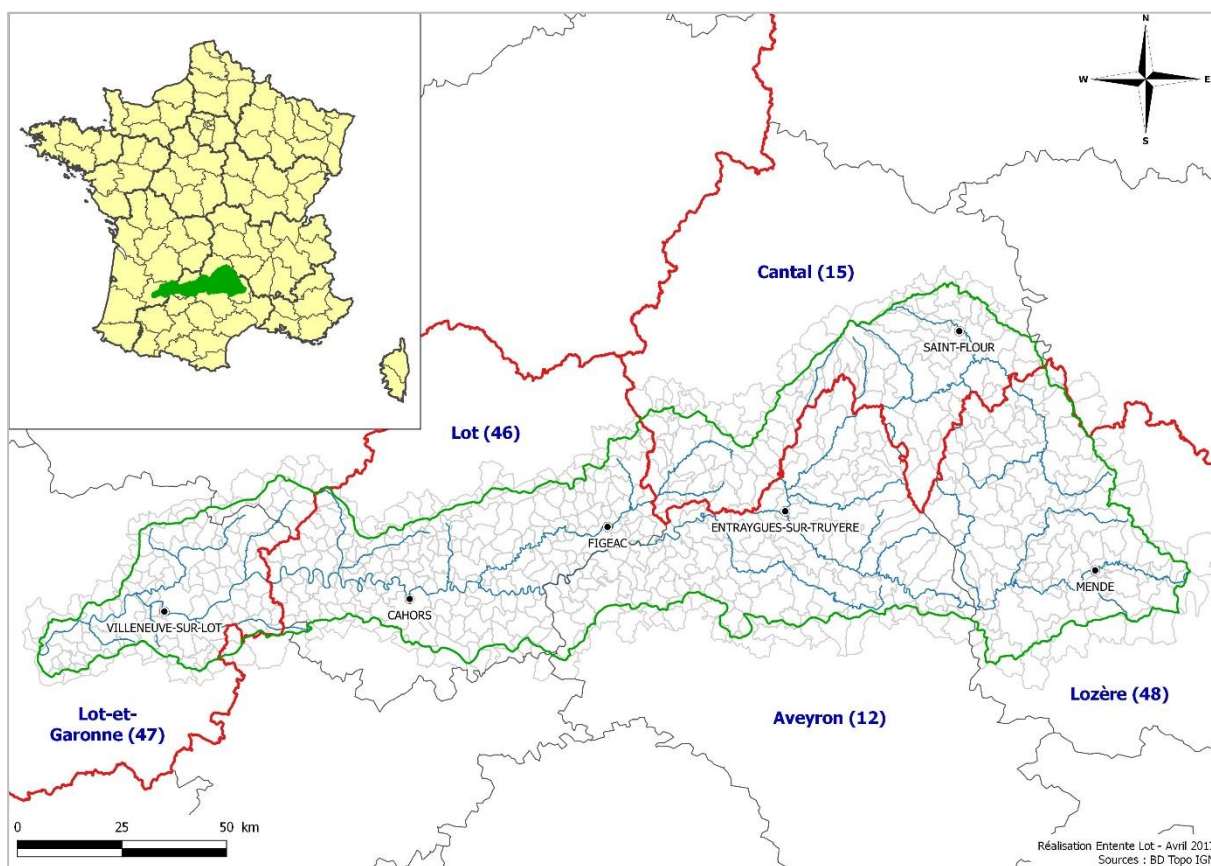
N
W
E
S

Cantal (15)

SAINT-FLOUR

Lot (46)

FIGEAC

ENTRAYGUES-SUR-TRUYERE

MENDE

CAHORS

VILLENEUVE-SUR-LOT

Lot-et-Garonne (47)

Aveyron (12)

Lozère (48)

0 25 50 km

Réalisation Entente Lot - Avril 201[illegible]
Sources : BD Topo IG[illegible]